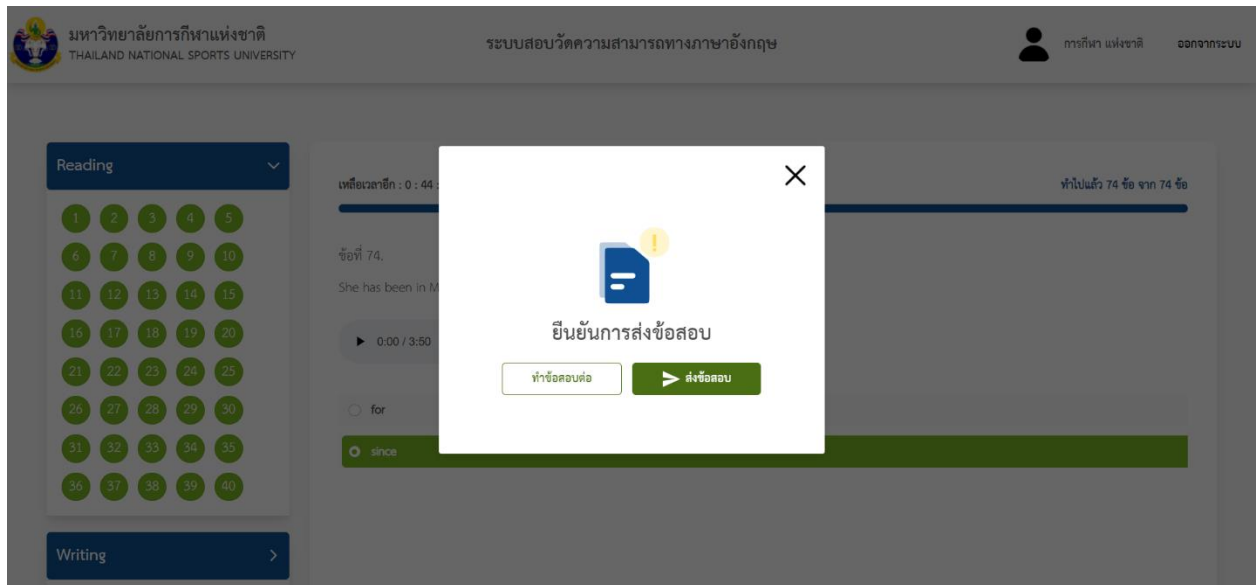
มหาวิทยาลัยการกีฬาแห่งชาติ
THAILAND NATIONAL SPORTS UNIVERSITY

ระบบสอบวัดความสามารถทางภาษาอังกฤษ

การกีฬา แห่งชาติ

ออกจากระบบ

Reading

1 2 3 4 5
6 7 8 9 10
11 12 13 14 15
16 17 18 19 20
21 22 23 24 25
26 27 28 29 30
31 32 33 34 35
36 37 38 39 40

Writing

เหลือเวลาอีก : 0 : 44 : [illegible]

ทำไปแล้ว 74 ข้อ จาก 74 ข้อ

ข้อที่ 74.

She has been in M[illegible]

0:00 / 3:50

for

since

ยืนยันการส่งข้อสอบ

ทำข้อสอบต่อ

ส่งข้อสอบ